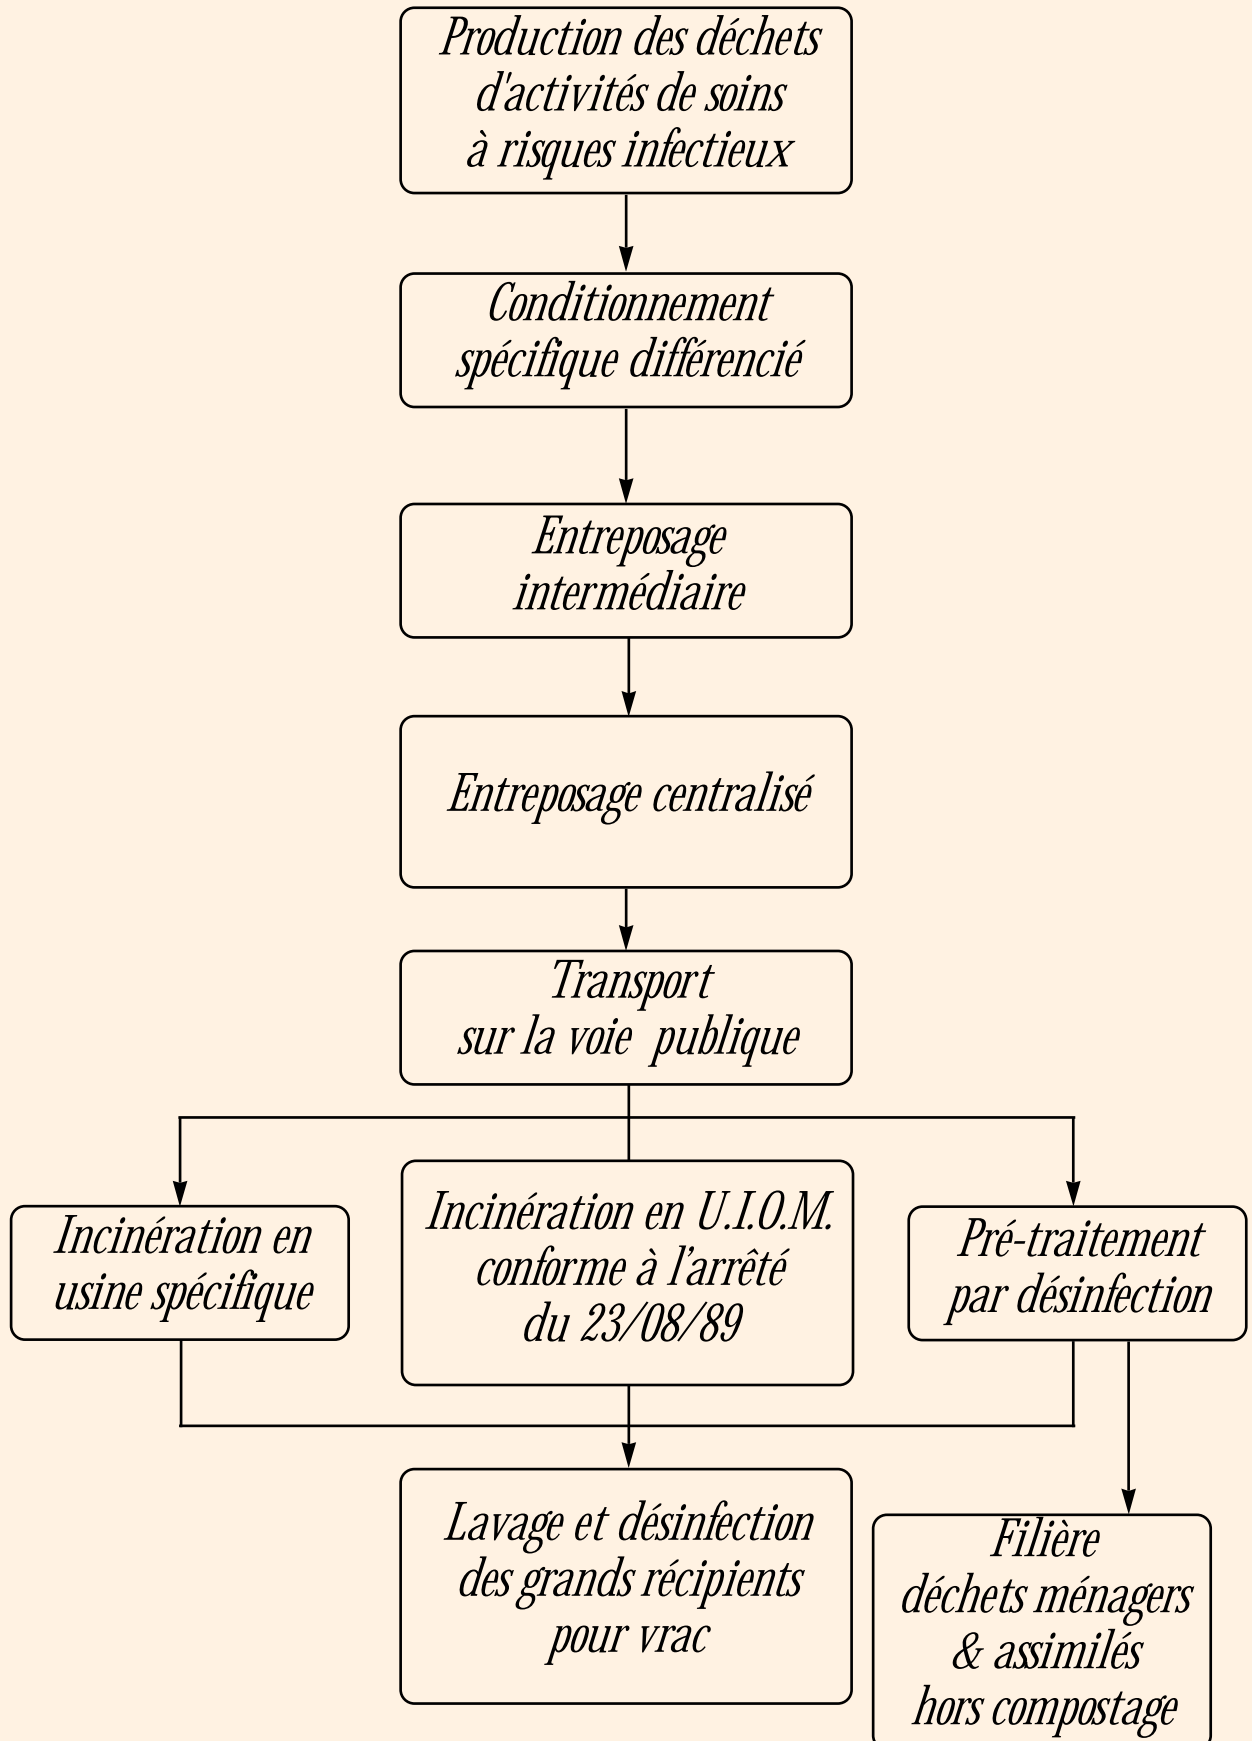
Production des déchets d'activités de soins à risques infectieux

Conditionnement spécifique différencié

Entreposage intermédiaire

Entreposage centralisé

Transport sur la voie publique

Incinération en usine spécifique

Incinération en U.I.O.M. conforme à l'arrêté du 23/08/89

Pré-traitement par désinfection

Lavage et désinfection des grands récipients pour vrac

Filière déchets ménagers & assimilés hors compostage